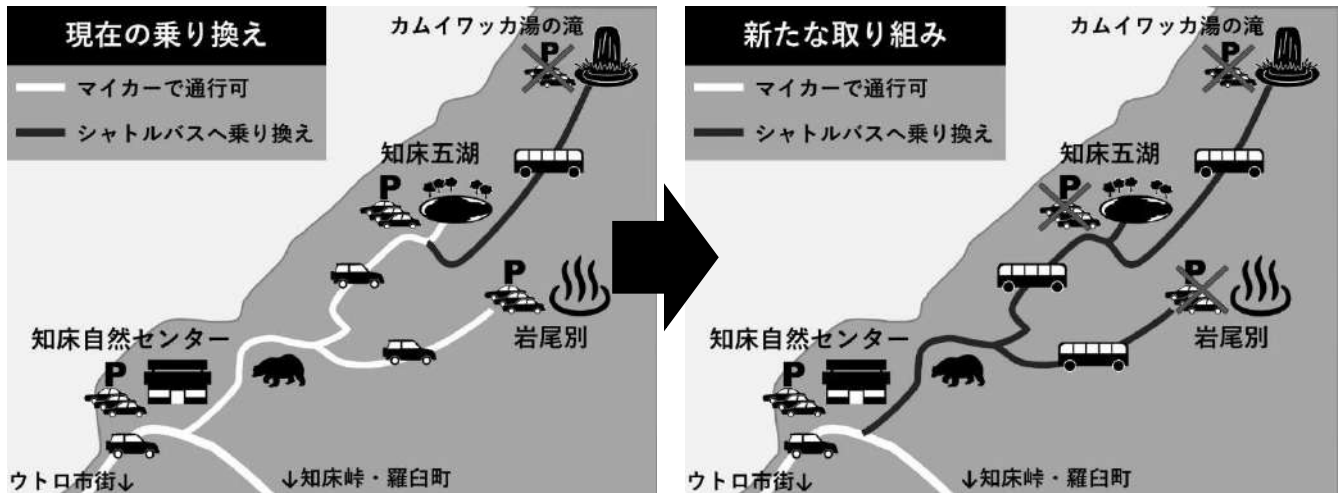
現在の乗り換え

マイカーで通行可

シャトルバスへ乗り換え

カムイワッカ湯の滝

P

知床五湖

P

P

岩尾別

知床自然センター

P

ウトロ市街↓

↓知床峠・羅臼町

新たな取り組み

マイカーで通行可

シャトルバスへ乗り換え

カムイワッカ湯の滝

P

知床五湖

P

P

岩尾別

知床自然センター

P

ウトロ市街↓

↓知床峠・羅臼町